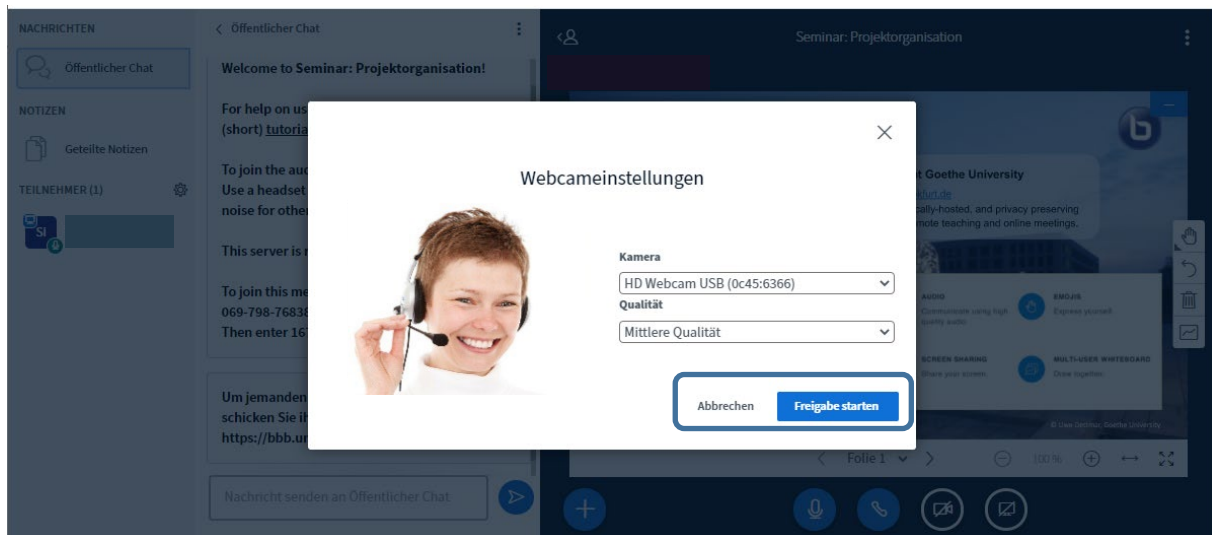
NACHRICHTEN

Öffentlicher Chat

NOTIZEN

Geteilte Notizen

TEILNEHMER (1)

SI

Öffentlicher Chat

Welcome to Seminar: Projektorganisation!

For help on us
(short) tutoria

To join the au
Use a headset
noise for othe

This server is

To join this me
069-798-7683
Then enter 16

Um jemanden
schicken Sie i
https://bbb.u

Nachricht senden an Öffentlicher Chat

Seminar: Projektorganisation

t Goethe University
kfurt.de
cally-hosted, and privacy preserving
mote teaching and online meetings.

AUDIO
EMOJIS
SCREEN SHARING
MULTI-USER WHITEBOARD

Folie 1

100 %

Webcameinstellungen

Kamera

HD Webcam USB (0c45:6366)

Qualität

Mittlere Qualität

Abbrechen

Freigabe starten